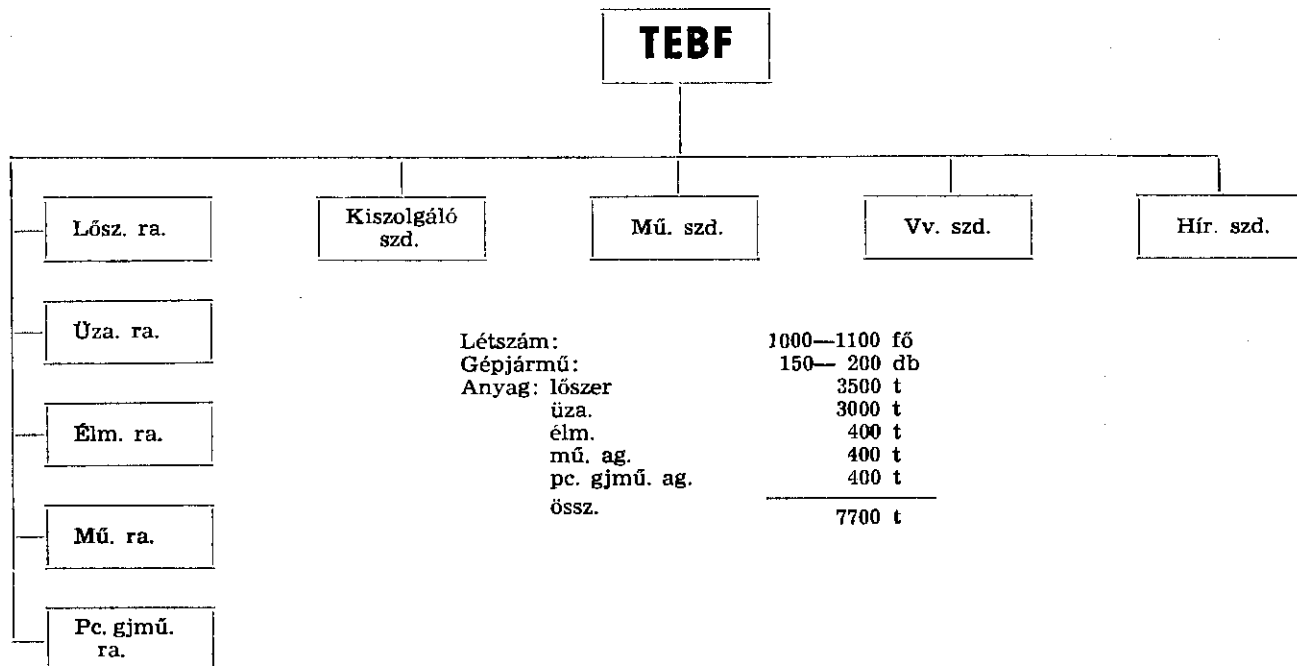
TEBF

Lősz. ra.

Kiszolgáló szd.

Mű. szd.

Vv. szd.

Hír. szd.

Üza. ra.

Élm. ra.

Mű. ra.

Pc. gjmű. ra.

Létszám: 1000—1100 fő
Gépjármű: 150— 200 db
Anyag: lőszer 3500 t
üza. 3000 t
élm. 400 t
mű. ag. 400 t
pc. gjmű. ag. 400 t
össz. 7700 t